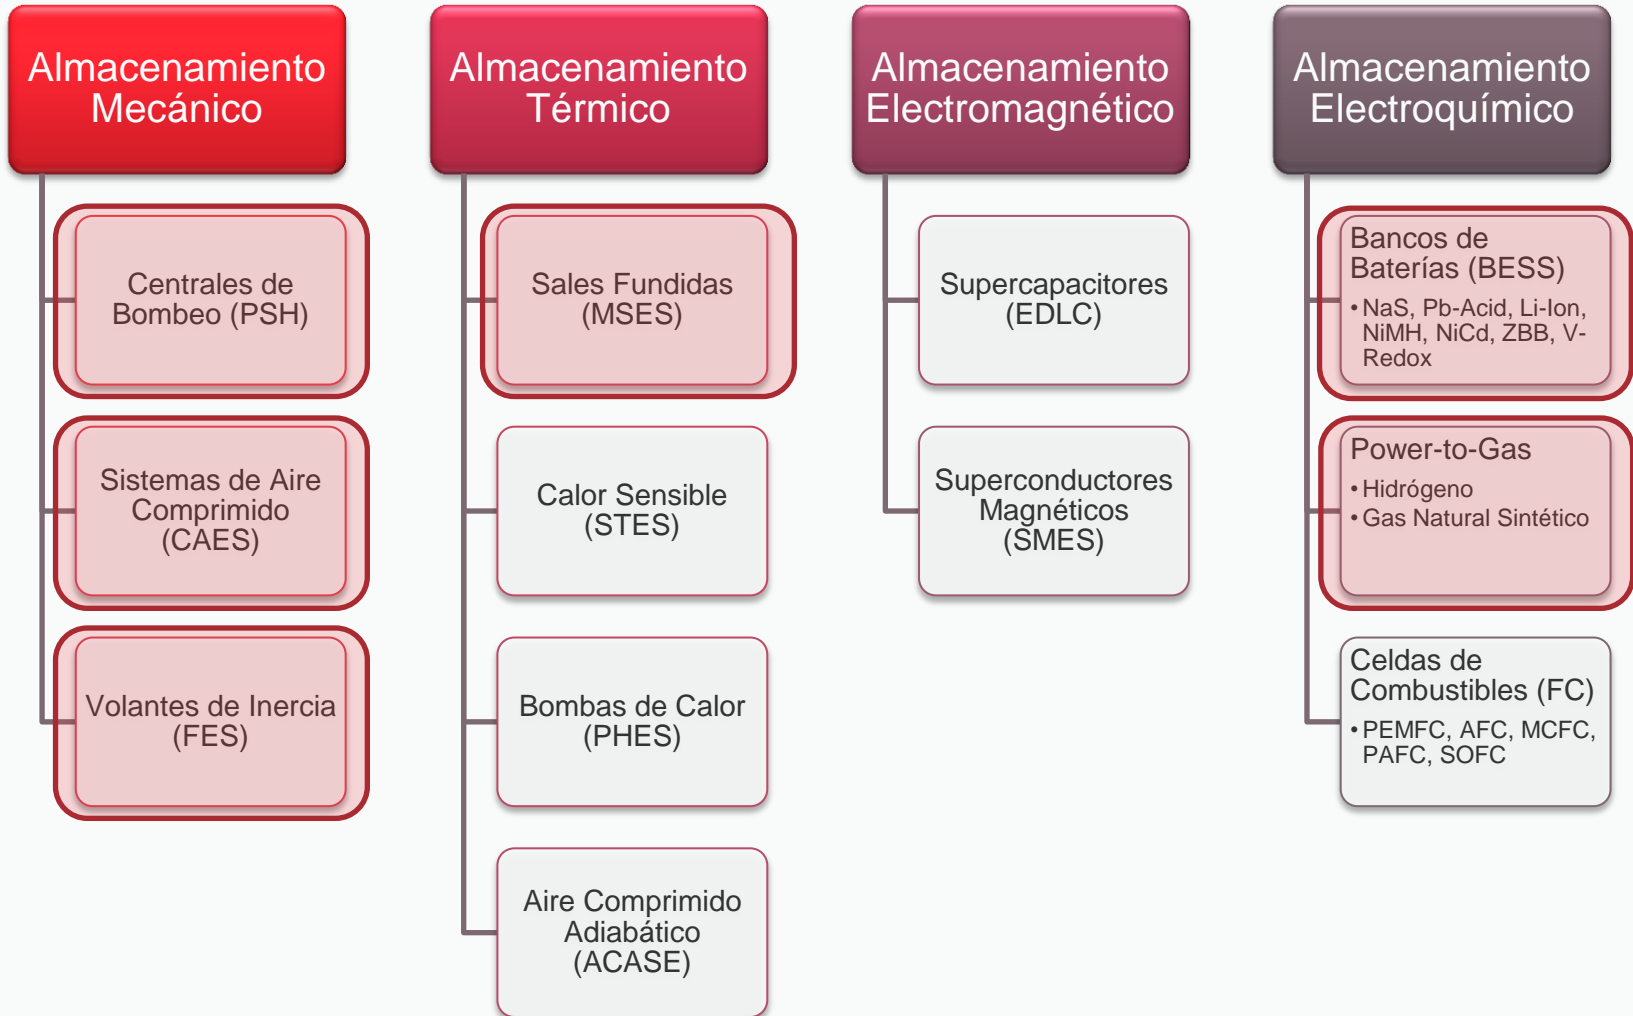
Almacenamiento Mecánico

Centrales de Bombeo (PSH)

Sistemas de Aire Comprimido (CAES)

Volantes de Inercia (FES)

Almacenamiento Térmico

Sales Fundidas (MSES)

Calor Sensible (STES)

Bombas de Calor (PHES)

Aire Comprimido Adiabático (ACASE)

Almacenamiento Electromagnético

Supercapacitores (EDLC)

Superconductores Magnéticos (SMES)

Almacenamiento Electroquímico

Bancos de Baterías (BESS)
• NaS, Pb-Acid, Li-Ion, NiMH, NiCd, ZBB, V-Redox

Power-to-Gas
• Hidrógeno
• Gas Natural Sintético

Celdas de Combustibles (FC)
• PEMFC, AFC, MCFC, PAFC, SOFC